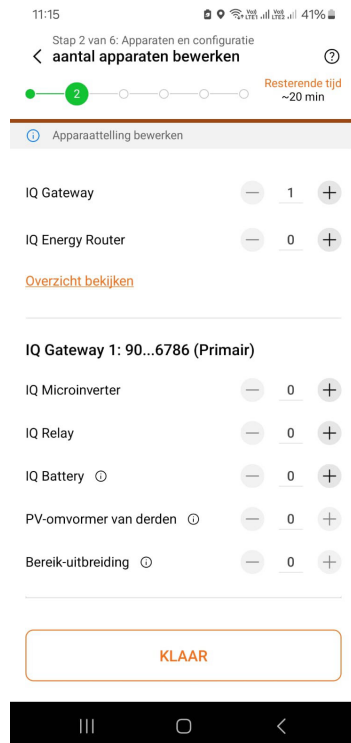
11:15 41%

Stap 2 van 6: Apparaten en configuratie
aantal apparaten bewerken

2

Resterende tijd
~20 min

Apparaattelling bewerken

IQ Gateway 1

IQ Energy Router 0

Overzicht bekijken

IQ Gateway 1: 90...6786 (Primair)

IQ Microinverter 0

IQ Relay 0

IQ Battery 0

PV-omvormer van derden 0

Bereik-uitbreiding 0

KLAAR